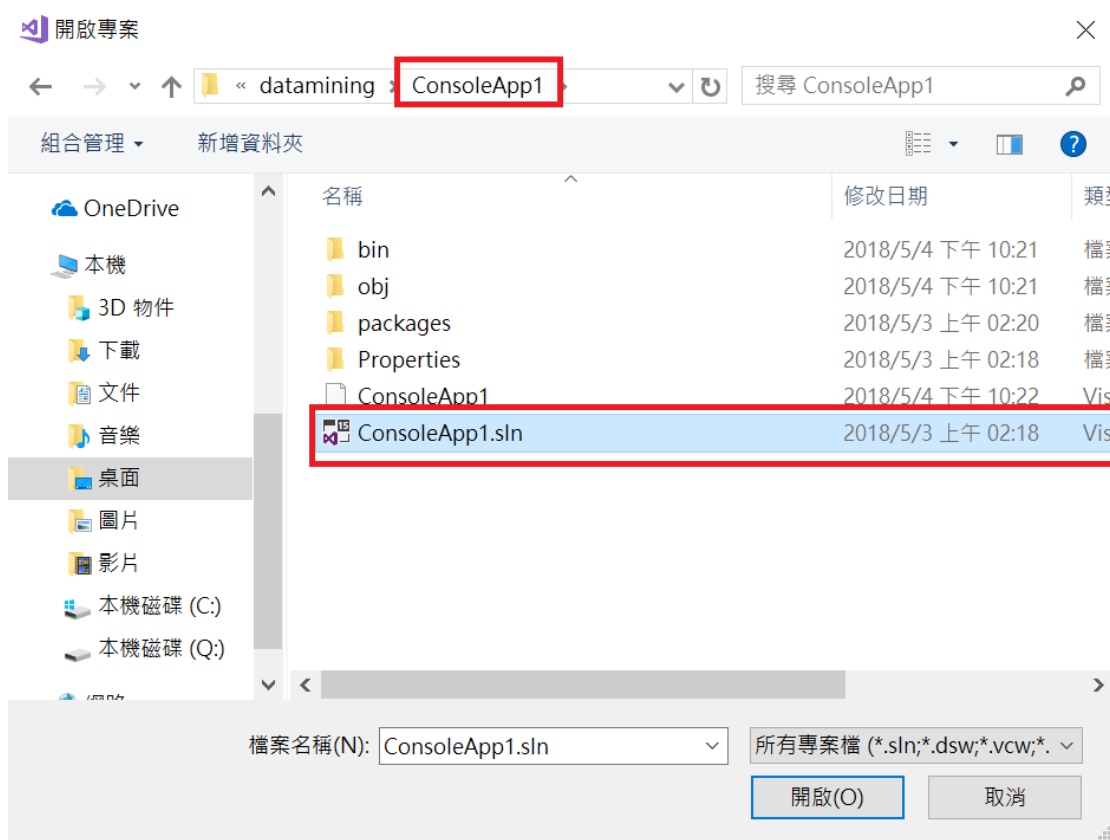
開啟專案

« datamining › ConsoleApp1 ›

搜尋 ConsoleApp1

組合管理 ▾　新增資料夾

OneDrive
本機
3D 物件
下載
文件
音樂
桌面
圖片
影片
本機磁碟 (C:)
本機磁碟 (Q:)
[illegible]

| 名稱 | 修改日期 | 類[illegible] |
|---|---|---|
| bin | 2018/5/4 下午 10:21 | 檔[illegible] |
| obj | 2018/5/4 下午 10:21 | 檔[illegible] |
| packages | 2018/5/3 上午 02:20 | 檔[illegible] |
| Properties | 2018/5/3 上午 02:18 | 檔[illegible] |
| ConsoleApp1 | 2018/5/4 下午 10:22 | Vis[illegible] |
| ConsoleApp1.sln | 2018/5/3 上午 02:18 | Vis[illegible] |

檔案名稱(N): ConsoleApp1.sln
所有專案檔 (*.sln;*.dsw;*.vcw;*.
開啟(O)　取消